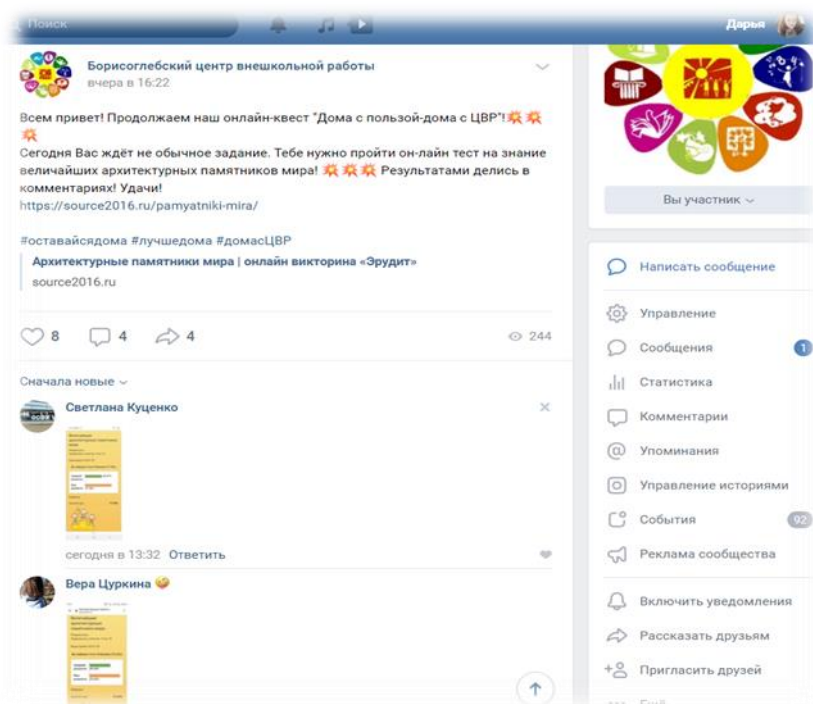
Поиск

Дарья

Борисоглебский центр внешкольной работы
вчера в 16:22

Всем привет! Продолжаем наш онлайн-квест "Дома с пользой-дома с ЦВР"!💥💥💥
Сегодня Вас ждёт не обычное задание. Тебе нужно пройти он-лайн тест на знание величайших архитектурных памятников мира! 💥💥💥 Результатами делись в комментариях! Удачи!
https://source2016.ru/pamyatniki-mira/

#оставайсядома #лучшедома #домасЦВР

Архитектурные памятники мира | онлайн викторина «Эрудит»
source2016.ru

8 4 4 244

Сначала новые

Светлана Куценко

сегодня в 13:32 Ответить

Вера Цуркина

Вы участник

Написать сообщение

Управление

Сообщения 1

Статистика

Комментарии

Упоминания

Управление историями

События 92

Реклама сообщества

Включить уведомления

Рассказать друзьям

Пригласить друзей

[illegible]